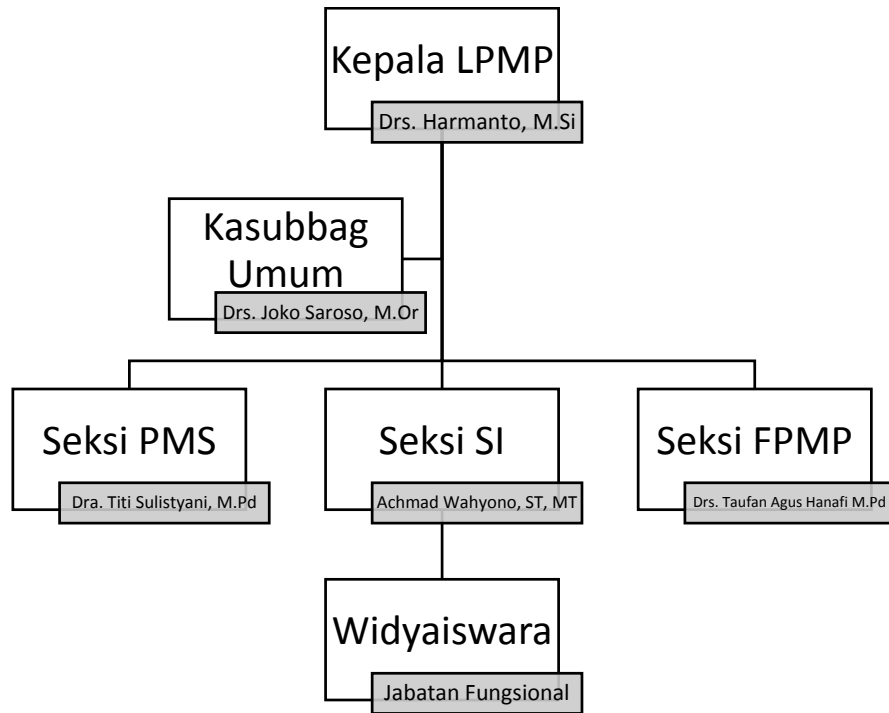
Kepala LPMP
Drs. Harmanto, M.Si

Kasubbag Umum
Drs. Joko Saroso, M.Or

Seksi PMS
Dra. Titi Sulistyani, M.Pd

Seksi SI
Achmad Wahyono, ST, MT

Seksi FPMP
Drs. Taufan Agus Hanafi M.Pd

Widyaiswara
Jabatan Fungsional